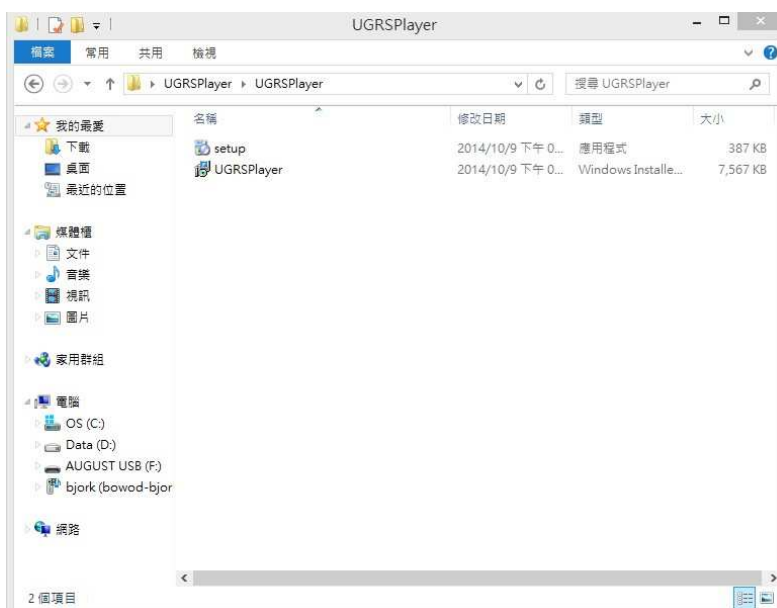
UGRSPlayer

檔案 常用 共用 檢視

UGRSPlayer ▸ UGRSPlayer

搜尋 UGRSPlayer

我的最愛
下載
桌面
最近的位置

媒體櫃
文件
音樂
視訊
圖片

家用群組

電腦
OS (C:)
Data (D:)
AUGUST USB (F:)
bjork (bowod-bjor

網路

| 名稱 | 修改日期 | 類型 | 大小 |
|---|---|---|---|
| setup | 2014/10/9 下午 0... | 應用程式 | 387 KB |
| UGRSPlayer | 2014/10/9 下午 0... | Windows Installe... | 7,567 KB |

2 個項目